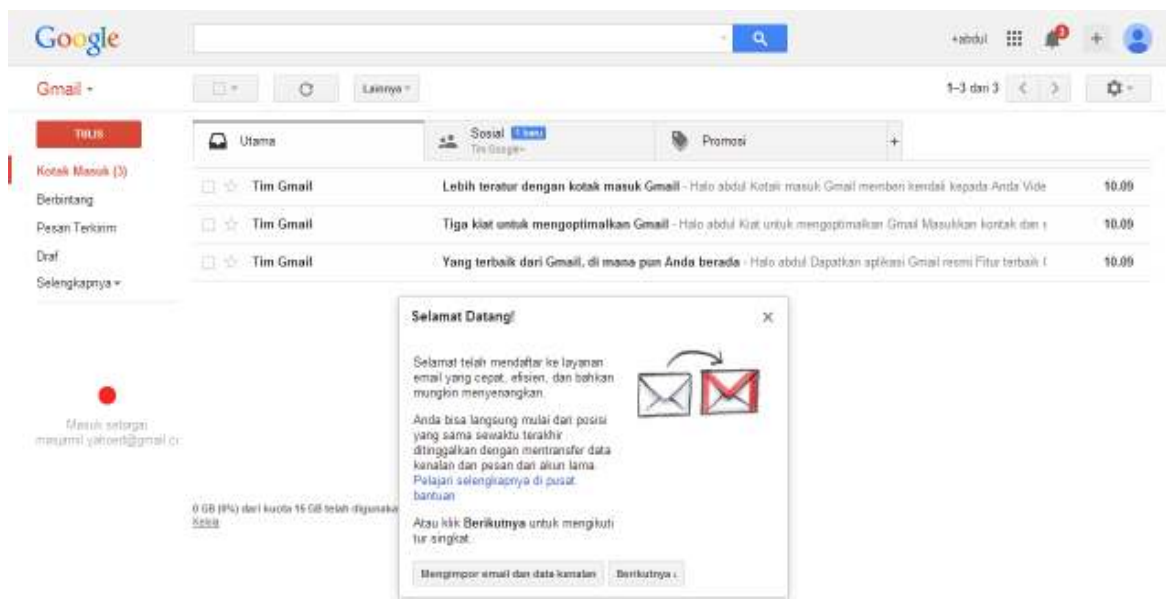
Google

+abdul

Gmail ▾

Lainnya ▾

1–3 dari 3

TULIS

Kotak Masuk (3)
Berbintang
Pesan Terkirim
Draf
Selengkapnya ▾

Utama
Sosial 1 baru
Tim Google+
Promosi
+

Tim Gmail | Lebih teratur dengan kotak masuk Gmail - Halo abdul Kotak masuk Gmail memberi kendali kepada Anda Vide | 10.09
Tim Gmail | Tiga kiat untuk mengoptimalkan Gmail - Halo abdul Kiat untuk mengoptimalkan Gmail Masukkan kontak dari | 10.09
Tim Gmail | Yang terbaik dari Gmail, di mana pun Anda berada - Halo abdul Dapatkan aplikasi Gmail resmi Fitur terbaik | 10.09

Masuk sebagai
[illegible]@gmail.c

0 GB (0%) dari kuota 15 GB telah digunaka
Kelola

Selamat Datang!

Selamat telah mendaftar ke layanan email yang cepat, efisien, dan bahkan mungkin menyenangkan.

Anda bisa langsung mulai dari posisi yang sama sewaktu terakhir ditinggalkan dengan mentransfer data kenalan dan pesan dari akun lama. Pelajari selengkapnya di pusat bantuan

Atau klik Berikutnya untuk mengikuti tur singkat.

Mengimpor email dan data kenalan
Berikutnya